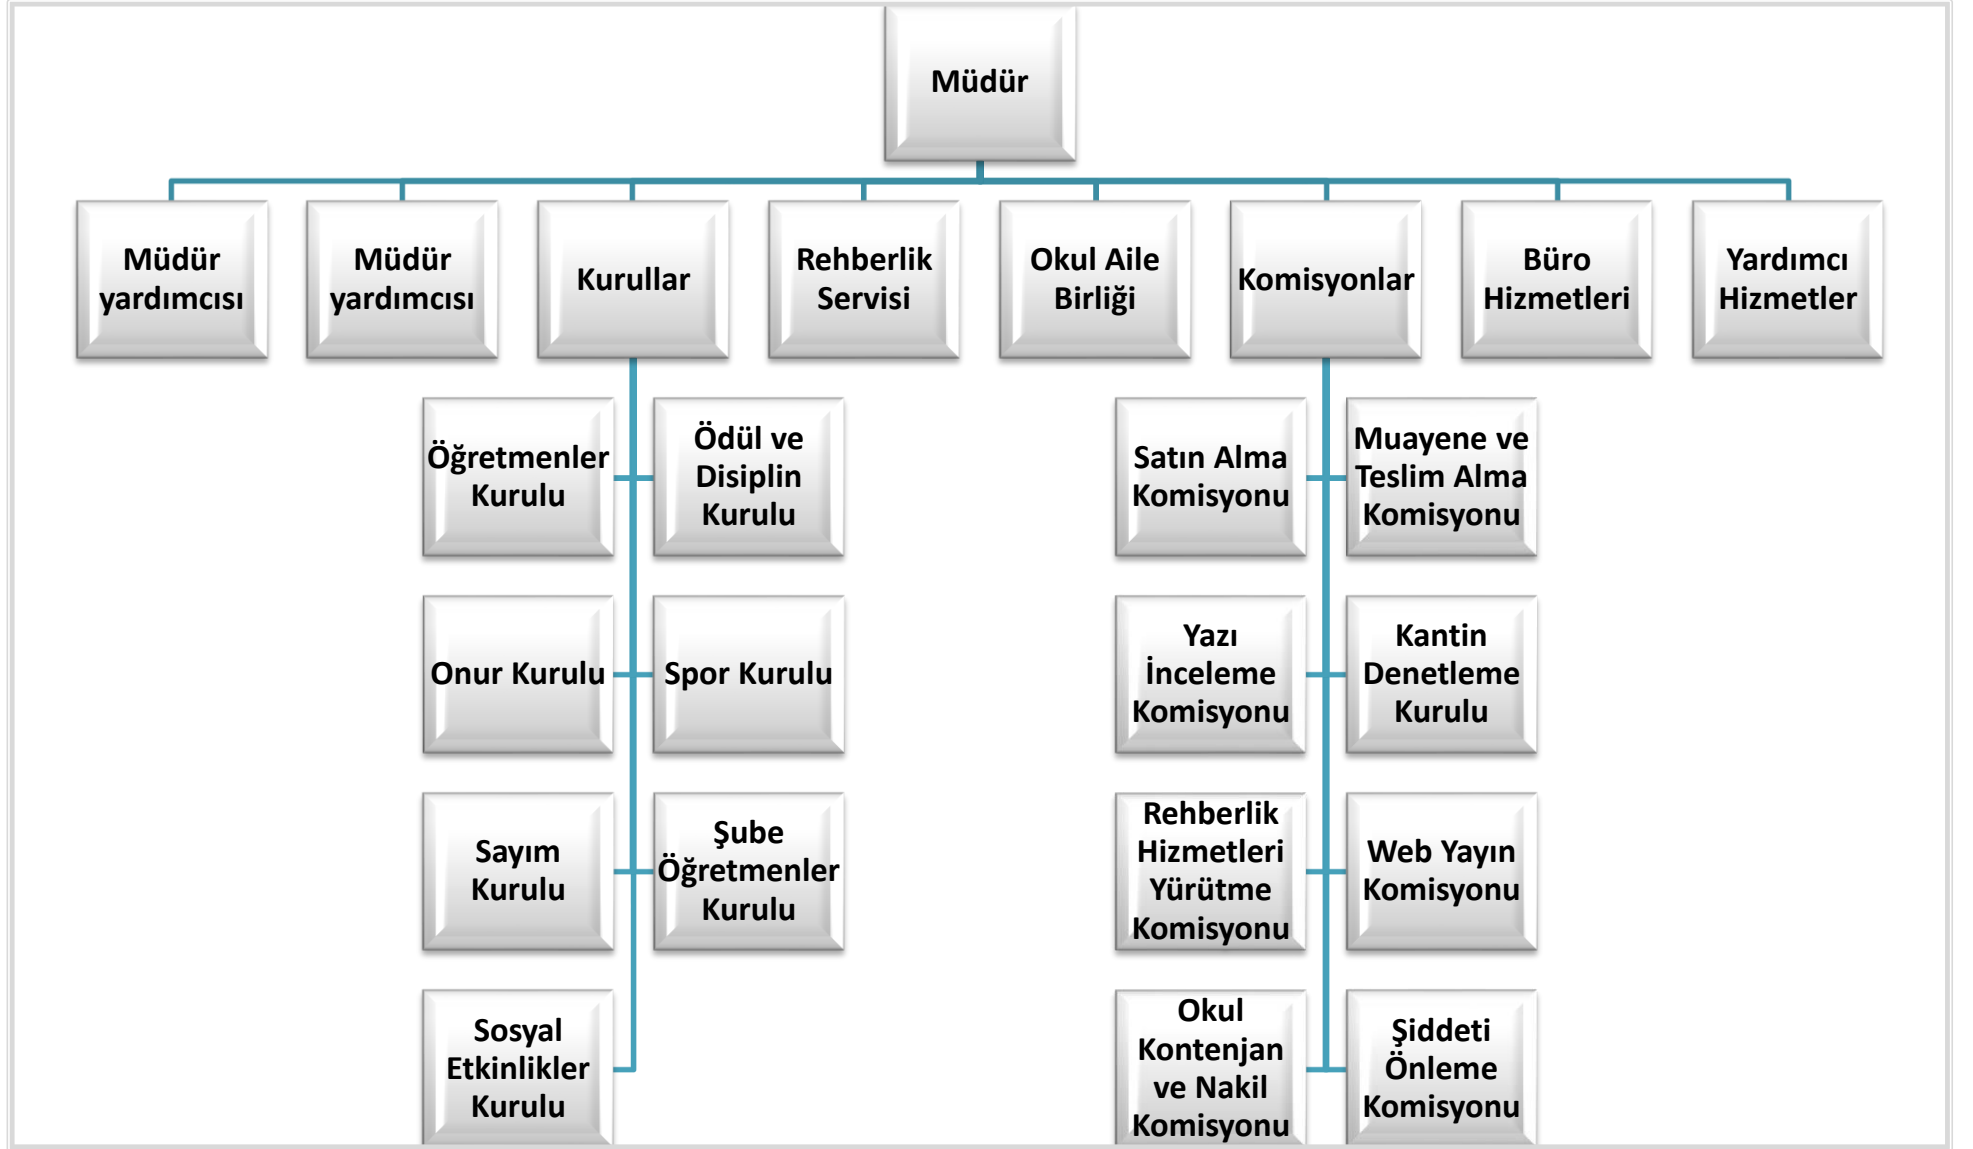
Müdür

Müdür yardımcısı

Müdür yardımcısı

Kurullar

Rehberlik Servisi

Okul Aile Birliği

Komisyonlar

Büro Hizmetleri

Yardımcı Hizmetler

Öğretmenler Kurulu

Ödül ve Disiplin Kurulu

Onur Kurulu

Spor Kurulu

Sayım Kurulu

Şube Öğretmenler Kurulu

Sosyal Etkinlikler Kurulu

Satın Alma Komisyonu

Muayene ve Teslim Alma Komisyonu

Yazı İnceleme Komisyonu

Kantin Denetleme Kurulu

Rehberlik Hizmetleri Yürütme Komisyonu

Web Yayın Komisyonu

Okul Kontenjan ve Nakil Komisyonu

Şiddeti Önleme Komisyonu